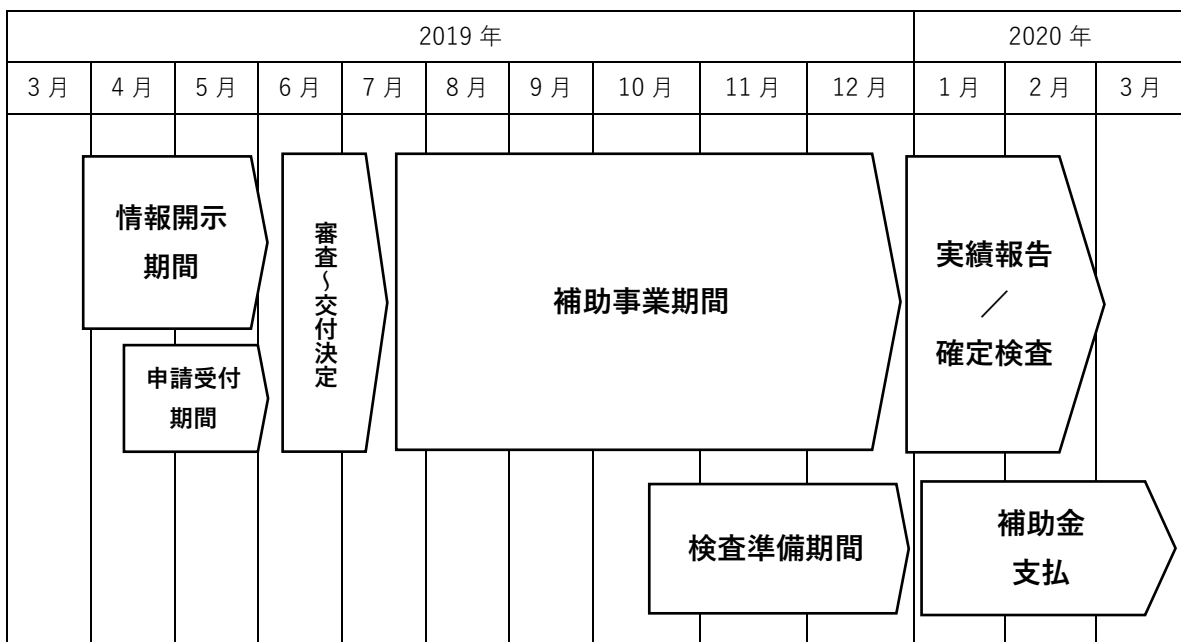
| 2019 年 | | | | | | | | | | 2020 年 | | |
|---|---|---|---|---|---|---|---|---|---|---|---|---|
| 3 月 | 4 月 | 5 月 | 6 月 | 7 月 | 8 月 | 9 月 | 10 月 | 11 月 | 12 月 | 1 月 | 2 月 | 3 月 |

情報開示期間

申請受付期間

審査～交付決定

補助事業期間

実績報告／確定検査

検査準備期間

補助金支払